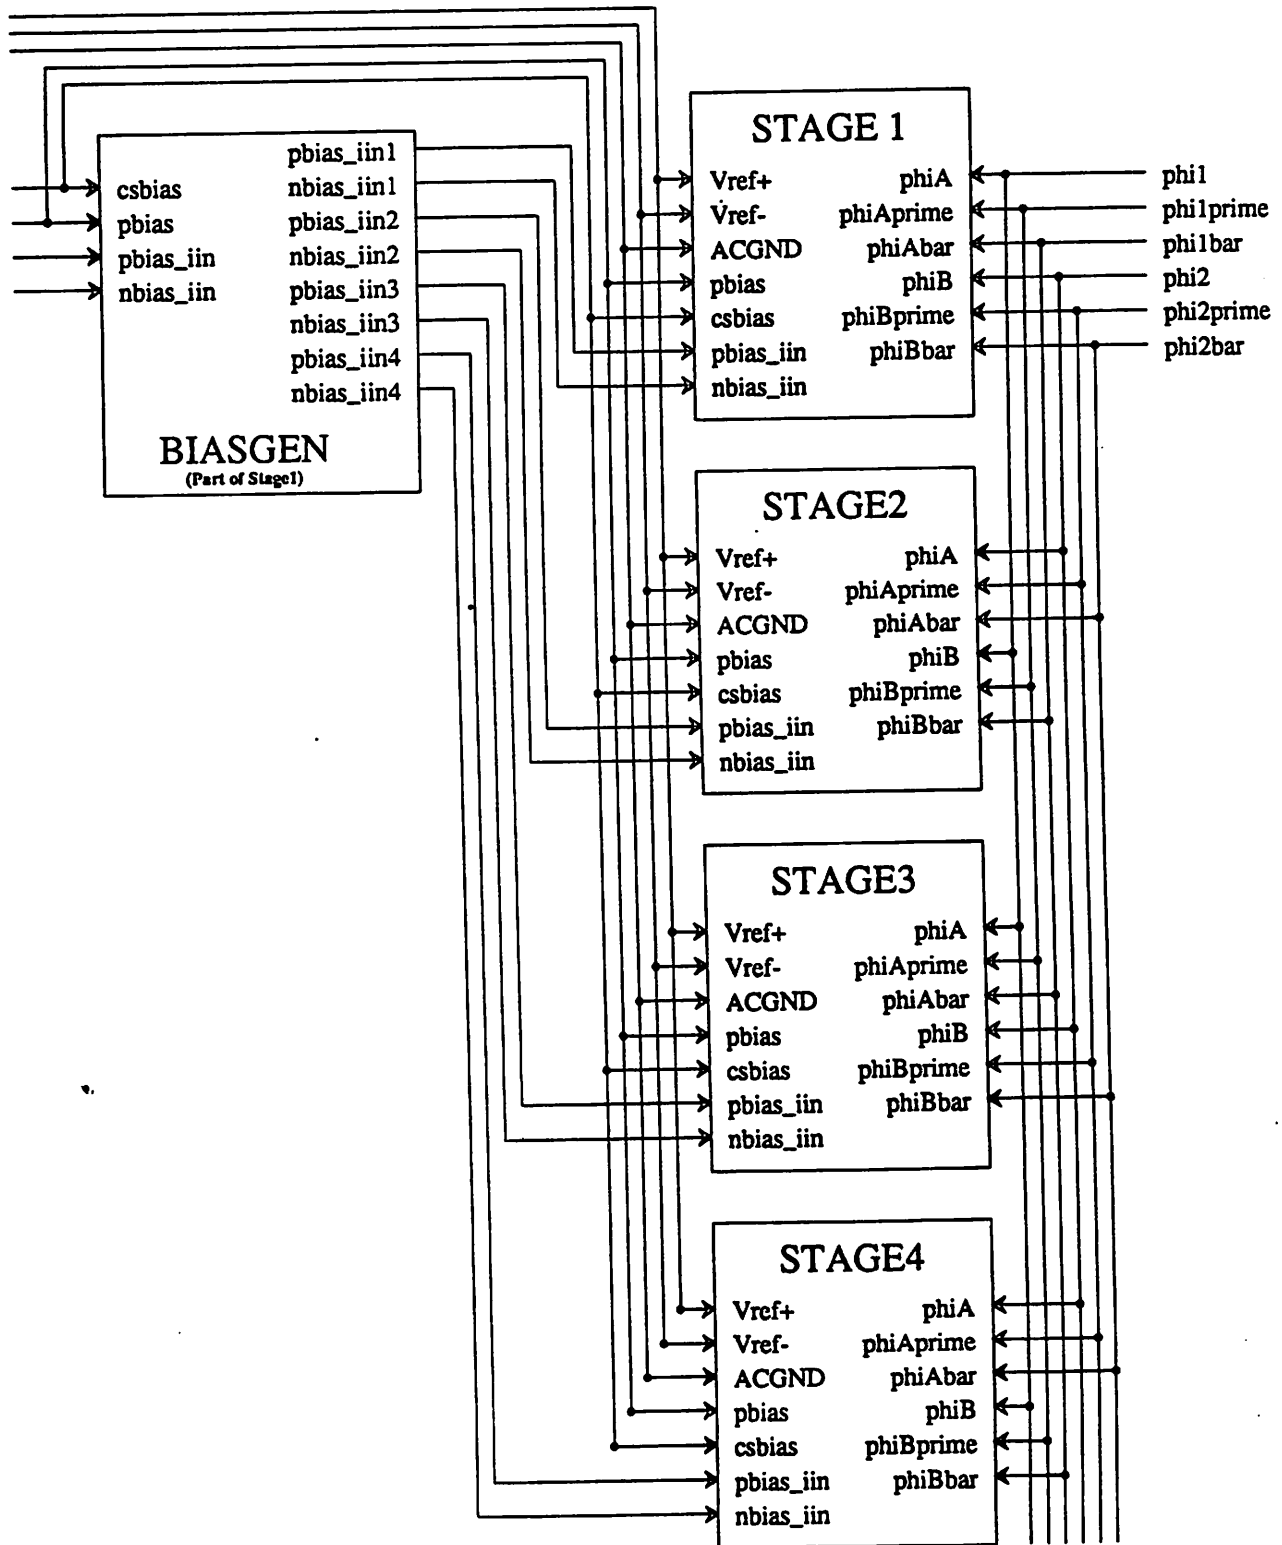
csbias
pbias
pbias_iin
nbias_iin

pbias_iin1
nbias_iin1
pbias_iin2
nbias_iin2
pbias_iin3
nbias_iin3
pbias_iin4
nbias_iin4

BIASGEN
(Part of Stage1)

STAGE 1
Vref+
Vref-
ACGND
pbias
csbias
pbias_iin
nbias_iin
phiA
phiAprime
phiAbar
phiB
phiBprime
phiBbar

phi1
phi1prime
phi1bar
phi2
phi2prime
phi2bar

STAGE2
Vref+
Vref-
ACGND
pbias
csbias
pbias_iin
nbias_iin
phiA
phiAprime
phiAbar
phiB
phiBprime
phiBbar

STAGE3
Vref+
Vref-
ACGND
pbias
csbias
pbias_iin
nbias_iin
phiA
phiAprime
phiAbar
phiB
phiBprime
phiBbar

STAGE4
Vref+
Vref-
ACGND
pbias
csbias
pbias_iin
nbias_iin
phiA
phiAprime
phiAbar
phiB
phiBprime
phiBbar